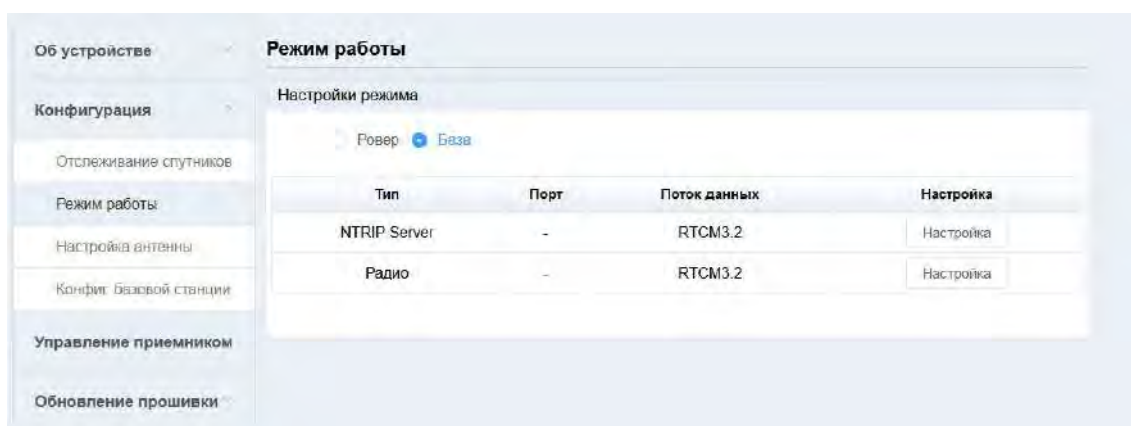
Об устройстве

Конфигурация

Отслеживание спутников

Режим работы

Настройка антенны

Конфиг. базовой станции

Управление приемником

Обновление прошивки

Режим работы

Настройки режима

Ровер Баз

| Тип | Порт | Поток данных | Настройка |
|---|---|---|---|
| NTRIP Server | - | RTCM3.2 | Настройка |
| Радио | - | RTCM3.2 | Настройка |